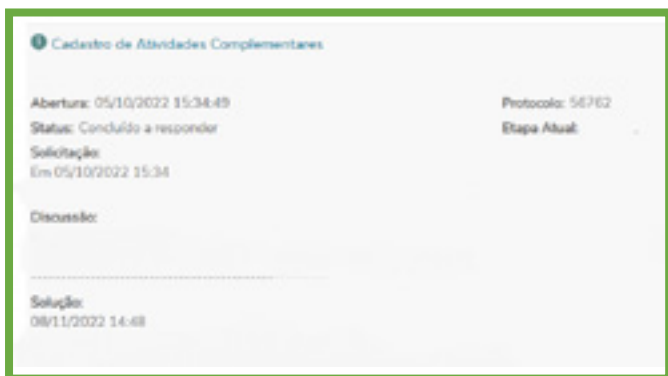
Cadastro de Atividades Complementares

Abertura: 05/10/2022 15:34:49

Status: Concluído a responder

Solicitação:
Em 05/10/2022 15:34

Protocolo: 56762

Etapa Atual:

Discussão:

Solução:
08/11/2022 14:48